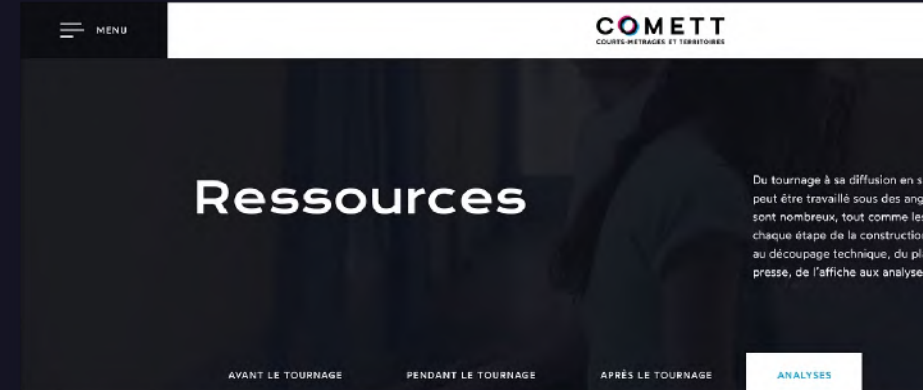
MENU

COMETT
COURTS-MÉTRAGES ET TERRITOIRES

Ressources

Du tournage à sa diffusion en s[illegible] peut être travaillé sous des ang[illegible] sont nombreux, tout comme les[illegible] chaque étape de la construction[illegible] au découpage technique, du pl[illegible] presse, de l'affiche aux analyse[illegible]

AVANT LE TOURNAGE

PENDANT LE TOURNAGE

APRÈS LE TOURNAGE

ANALYSES